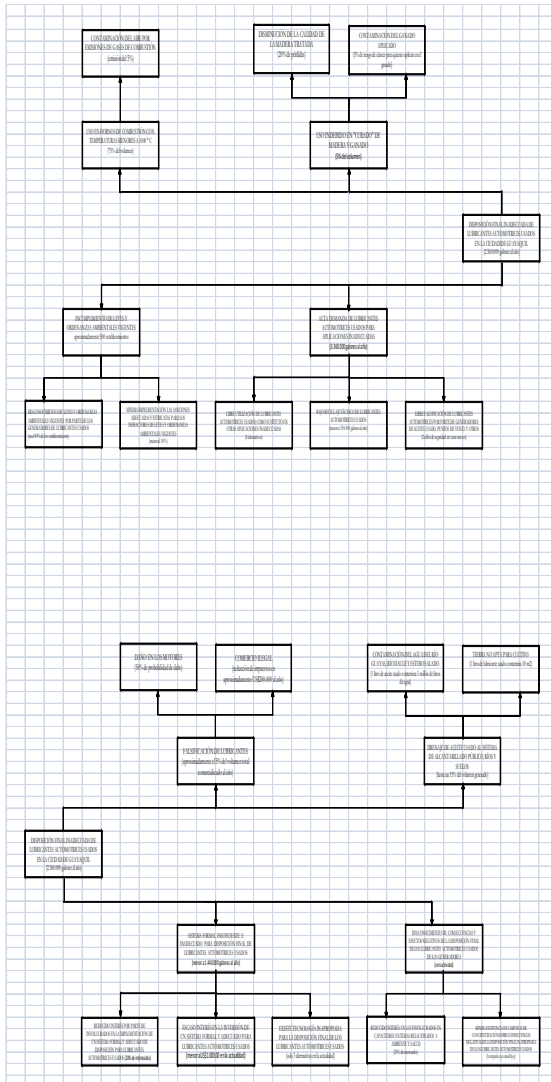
CONTAMINACIÓN DEL AIRE POR EMISIONES DE GASES DE COMBUSTIÓN
(emisión del 5%)

DISMINUCIÓN DE LA CALIDAD DE LA MADERA TRATADA
(20% de pérdidas)

CONTAMINACIÓN DEL GANADO APLICADO
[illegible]

USO EN HORNOS DE COMBUSTIÓN CON TEMPERATURAS MENORES A 1000 °C
(75% del volumen)

USO INDEBIDO EN "CURADO" DE MADERA Y GANADO
(5% del volumen)

DISPOSICIÓN FINAL INADECUADA DE LUBRICANTES AUTOMOTRICES USADOS EN LA CIUDAD DE GUAYAQUIL
(2.500.000 galones al año)

INCUMPLIMIENTO DE LEYES Y ORDENANZAS AMBIENTALES VIGENTES
(aproximadamente en 500 establecimientos)

ALTA DEMANDA DE LUBRICANTES AUTOMOTRICES USADOS PARA APLICACIONES INADECUADAS
(1.500.000 galones al año)

DESCONOCIMIENTO DE LEYES Y ORDENANZAS AMBIENTALES VIGENTES POR PARTE DE LOS GENERADORES DE LUBRICANTES USADOS
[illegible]

MÍNIMA IMPLEMENTACIÓN DE LAS SANCIONES ADECUADAS Y ESTRICTAS PARA LOS INFRACTORES DE LEYES Y ORDENANZAS AMBIENTALES VIGENTES
(menor al 10%)

LIBRE UTILIZACIÓN DE LUBRICANTES AUTOMOTRICES USADOS COMO SUSTITUTOS DE OTROS APLICACIONES INADECUADAS
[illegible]

BAJO PRECIO DE ADQUISICIÓN DE LUBRICANTES AUTOMOTRICES USADOS
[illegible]

LIBRE ADQUISICIÓN DE LUBRICANTES AUTOMOTRICES USADOS POR PARTE DE GENERADORES DE ACEITE USADO, PUNTOS DE VENTA Y OTROS
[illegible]

DAÑO EN LOS MOTORES
(50% de probabilidad de daño)

COMERCIO ILEGAL
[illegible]

CONTAMINACIÓN DEL AGUA DEL RÍO GUAYAS, ESTEROS SALADO Y ESTERO SALADO
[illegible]

TIERRA NO APTA PARA CULTIVO
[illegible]

FALSIFICACIÓN DE LUBRICANTES
(aproximadamente un 15% del volumen total comercializado al año)

DRENAJE DE ACEITE USADO AL SISTEMA DE ALCANTARILLADO PÚBLICO, RÍOS Y SUELOS
(hasta un 15% del volumen generado)

DISPOSICIÓN FINAL INADECUADA DE LUBRICANTES AUTOMOTRICES USADOS EN LA CIUDAD DE GUAYAQUIL
(2.500.000 galones al año)

SISTEMA FORMAL INEFICIENTE Y TRADICIONAL PARA DISPOSICIÓN FINAL DE LUBRICANTES AUTOMOTRICES USADOS
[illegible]

DESCONOCIMIENTO DE CONSECUENCIAS Y EFECTOS NEGATIVOS DE LA DISPOSICIÓN FINAL DE LOS LUBRICANTES AUTOMOTRICES USADOS DE LOS GENERADORES
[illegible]

REDUCIDO INTERÉS POR PARTE DE INVOLUCRADOS EN LA IMPLEMENTACIÓN DE UN SISTEMA FORMAL Y ADECUADO DE DISPOSICIÓN PARA LUBRICANTES AUTOMOTRICES USADOS
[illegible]

ESCASO INTERÉS EN LA INVERSIÓN DE UN SISTEMA FORMAL Y ADECUADO PARA LUBRICANTES AUTOMOTRICES USADOS
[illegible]

EXISTE TECNOLOGÍA INAPROPIADA PARA LA DISPOSICIÓN FINAL DE LOS LUBRICANTES AUTOMOTRICES USADOS
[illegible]

REDUCIDO INTERÉS EN ASISTIR A CAPACITACIONES RELACIONADAS A AMBIENTE Y SALUD
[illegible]

MÍNIMA EXISTENCIA DE CAMPAÑAS DE CONCIENTIZACIÓN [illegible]
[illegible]